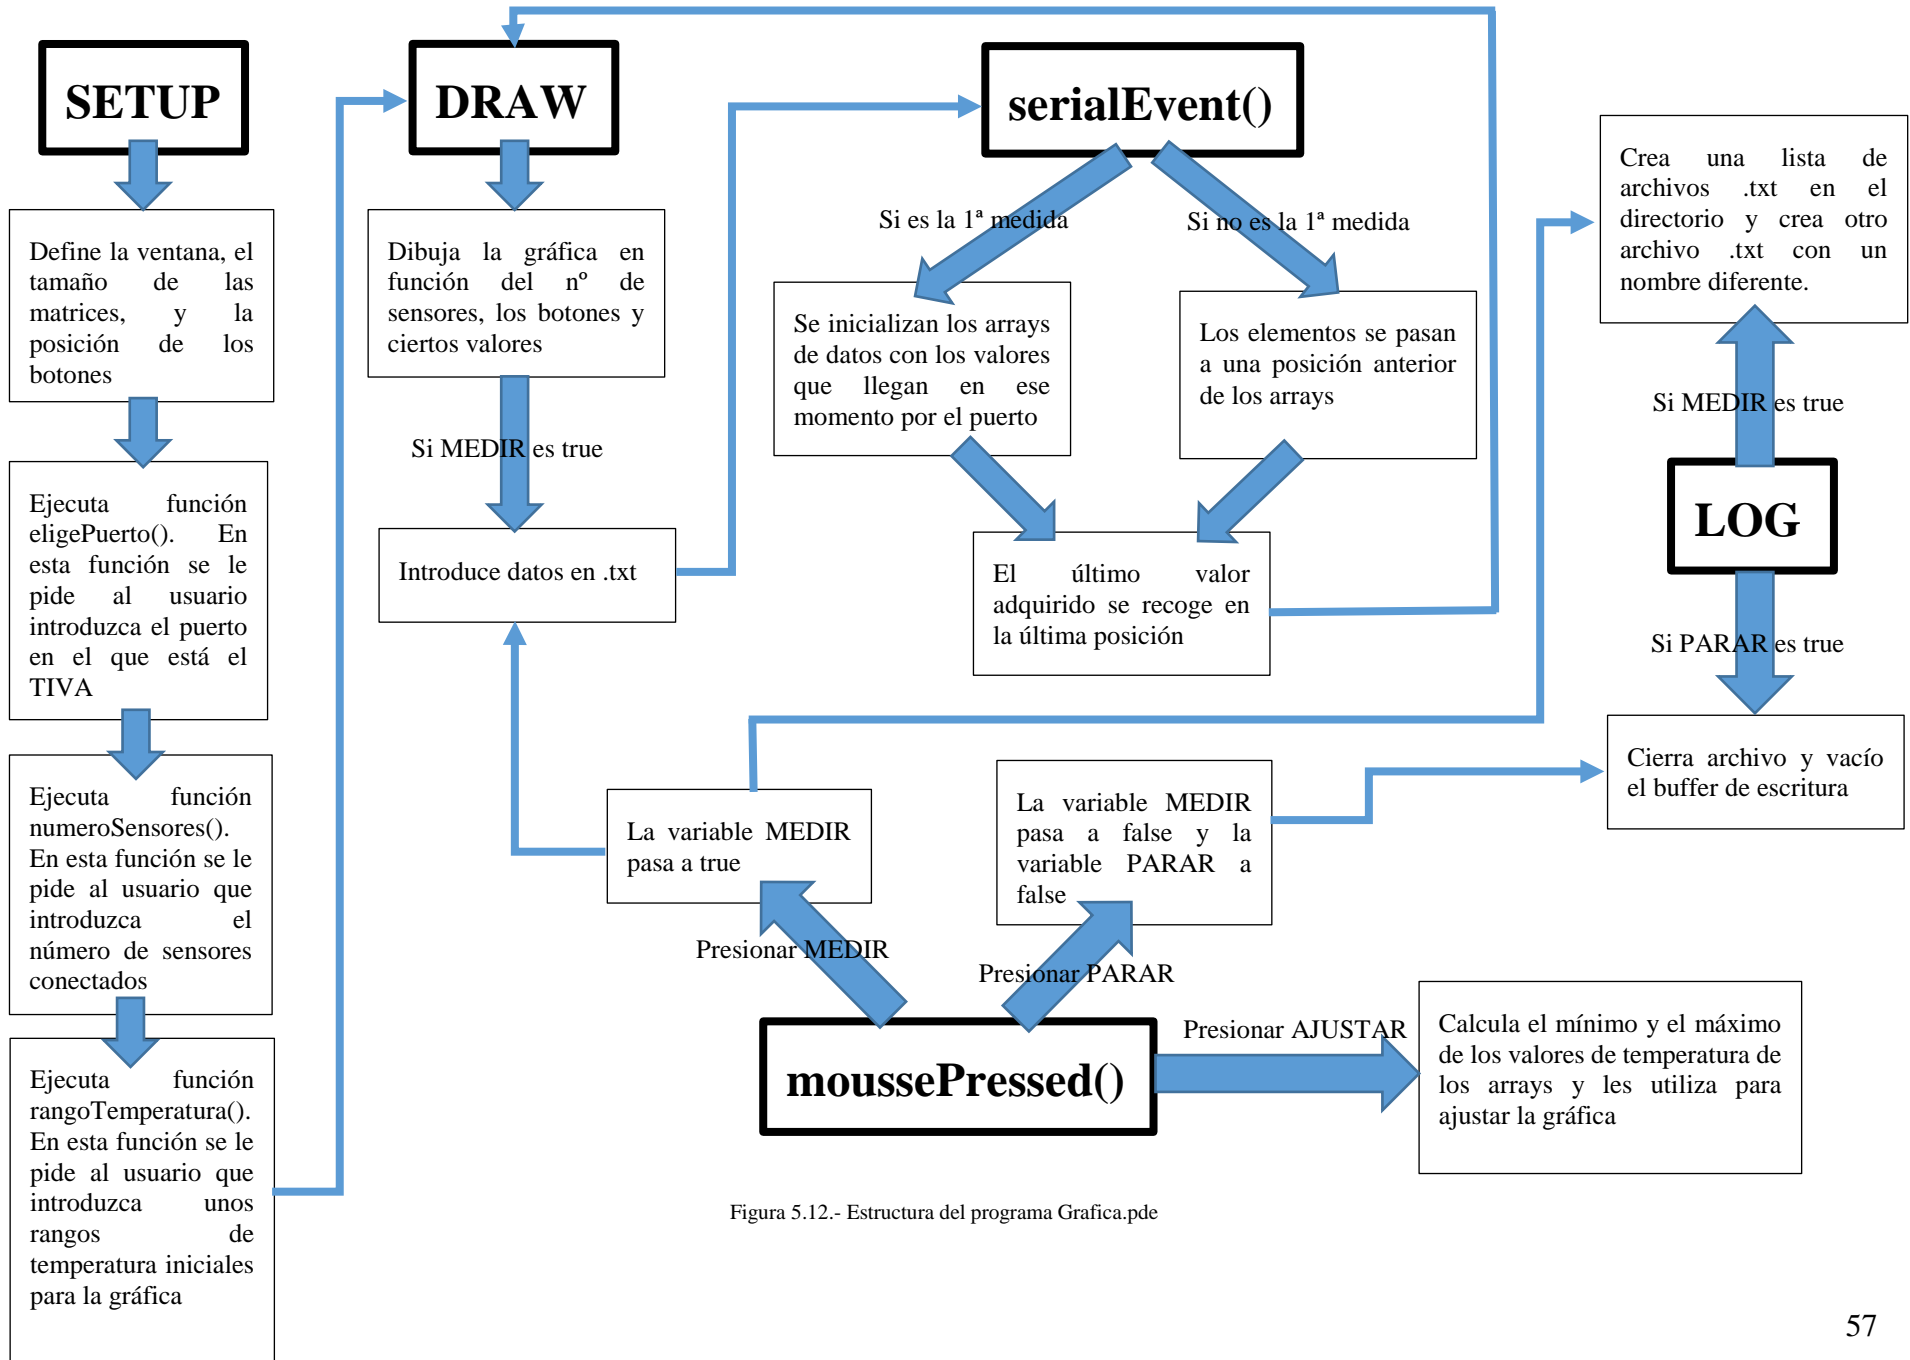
SETUP

Define la ventana, el tamaño de las matrices, y la posición de los botones

Ejecuta función eligePuerto(). En esta función se le pide al usuario introduzca el puerto en el que está el TIVA

Ejecuta función numeroSensores(). En esta función se le pide al usuario que introduzca el número de sensores conectados

Ejecuta función rangoTemperatura(). En esta función se le pide al usuario que introduzca unos rangos de temperatura iniciales para la gráfica

DRAW

Dibuja la gráfica en función del nº de sensores, los botones y ciertos valores

Si MEDIR es true

Introduce datos en .txt

serialEvent()

Si es la 1ª medida

Si no es la 1ª medida

Se inicializan los arrays de datos con los valores que llegan en ese momento por el puerto

Los elementos se pasan a una posición anterior de los arrays

El último valor adquirido se recoge en la última posición

Crea una lista de archivos .txt en el directorio y crea otro archivo .txt con un nombre diferente.

Si MEDIR es true

LOG

Si PARAR es true

Cierra archivo y vacío el buffer de escritura

La variable MEDIR pasa a true

La variable MEDIR pasa a false y la variable PARAR a false

Presionar MEDIR

Presionar PARAR

Presionar AJUSTAR

moussePressed()

Calcula el mínimo y el máximo de los valores de temperatura de los arrays y les utiliza para ajustar la gráfica

Figura 5.12.- Estructura del programa Grafica.pde

57